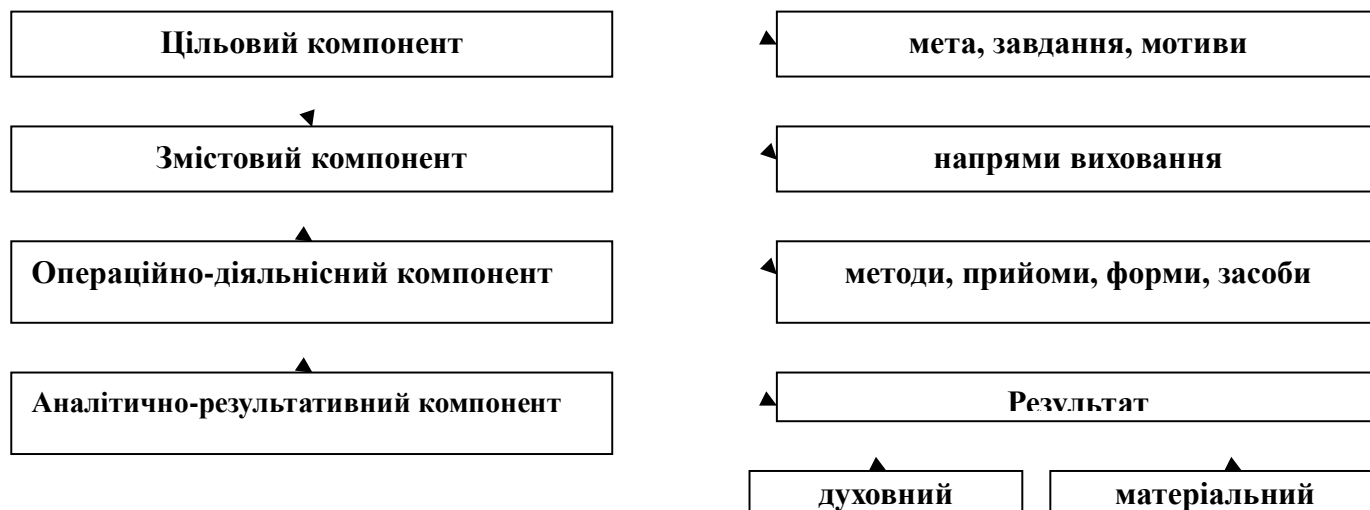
Цільовий компонент

мета, завдання, мотиви

Змістовий компонент

напрями виховання

Операційно-діяльнісний компонент

методи, прийоми, форми, засоби

Аналітично-результативний компонент

Результат

духовний

матеріальний